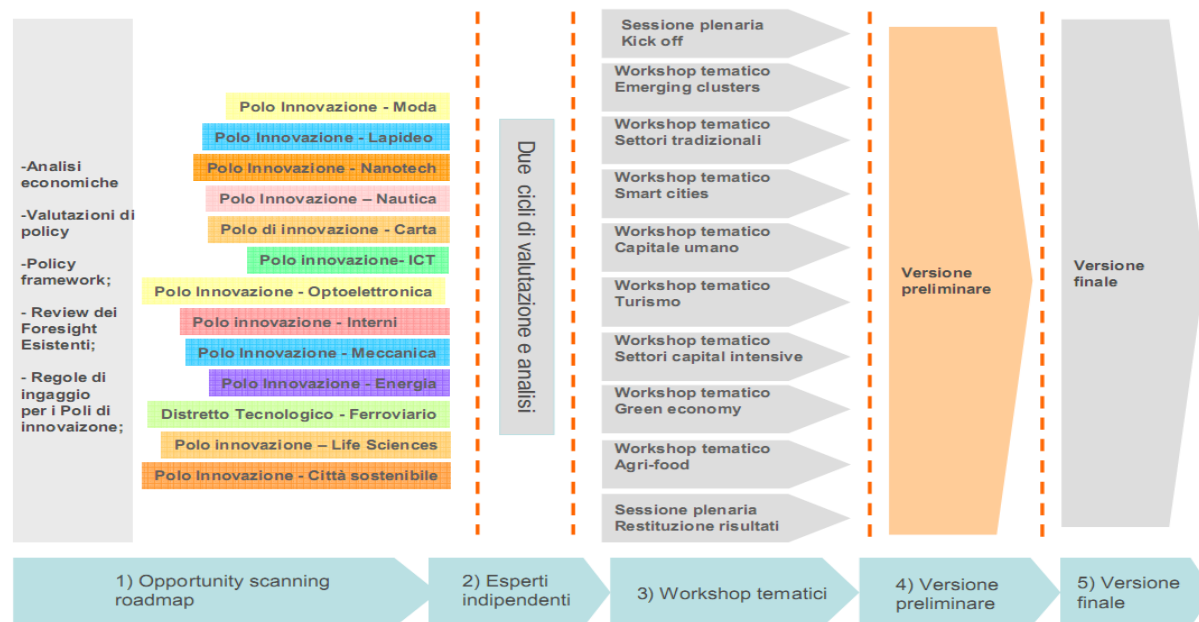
-Analisi economiche

-Valutazioni di policy

-Policy framework;

- Review dei Foresight Esistenti;

- Regole di ingaggio per i Poli di innovaizone;

Polo Innovazione - Moda

Polo Innovazione - Lapideo

Polo Innovazione - Nanotech

Polo Innovazione – Nautica

Polo di innovazione - Carta

Polo innovazione- ICT

Polo Innovazione - Optoelettronica

Polo innovazione - Interni

Polo Innovazione - Meccanica

Polo Innovazione - Energia

Distretto Tecnologico - Ferroviario

Polo innovazione – Life Sciences

Polo Innovazione - Città sostenibile

Due cicli di valutazione e analisi

Sessione plenaria Kick off

Workshop tematico Emerging clusters

Workshop tematico Settori tradizionali

Workshop tematico Smart cities

Workshop tematico Capitale umano

Workshop tematico Turismo

Workshop tematico Settori capital intensive

Workshop tematico Green economy

Workshop tematico Agri-food

Sessione plenaria Restituzione risultati

Versione preliminare

Versione finale

1) Opportunity scanning roadmap

2) Esperti indipendenti

3) Workshop tematici

4) Versione preliminare

5) Versione finale